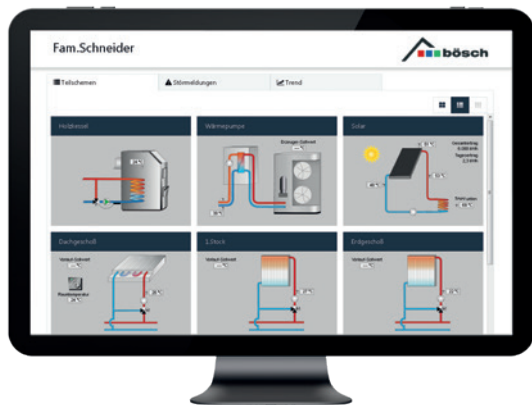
Fam.Schneider

bösch

Teilschemen

Störmeldungen

Trend

Holzkessel

Wärmepumpe

Solar

Dachgeschoß

1.Stock

Erdgeschoß

Vorlauf-Sollwert

Raumtemperatur

Vorlauf-Sollwert

Vorlauf-Sollwert

Gesamtertrag

Tagesertrag

Solar

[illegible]